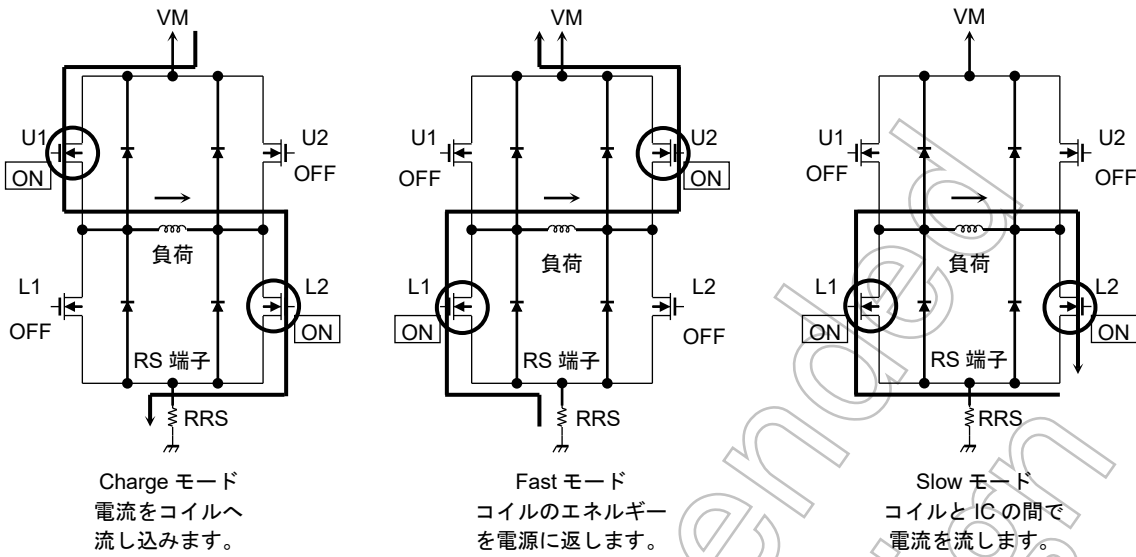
VM

U1
ON
U2
OFF
負荷
L1
OFF
L2
ON
RS 端子
RRS

Charge モード
電流をコイルへ
流し込みます。

VM

U1
OFF
U2
ON
負荷
L1
ON
L2
OFF
RS 端子
RRS

Fast モード
コイルのエネルギー
を電源に返します。

VM

U1
OFF
U2
OFF
負荷
L1
ON
L2
ON
RS 端子
RRS

Slow モード
コイルと IC の間で
電流を流します。